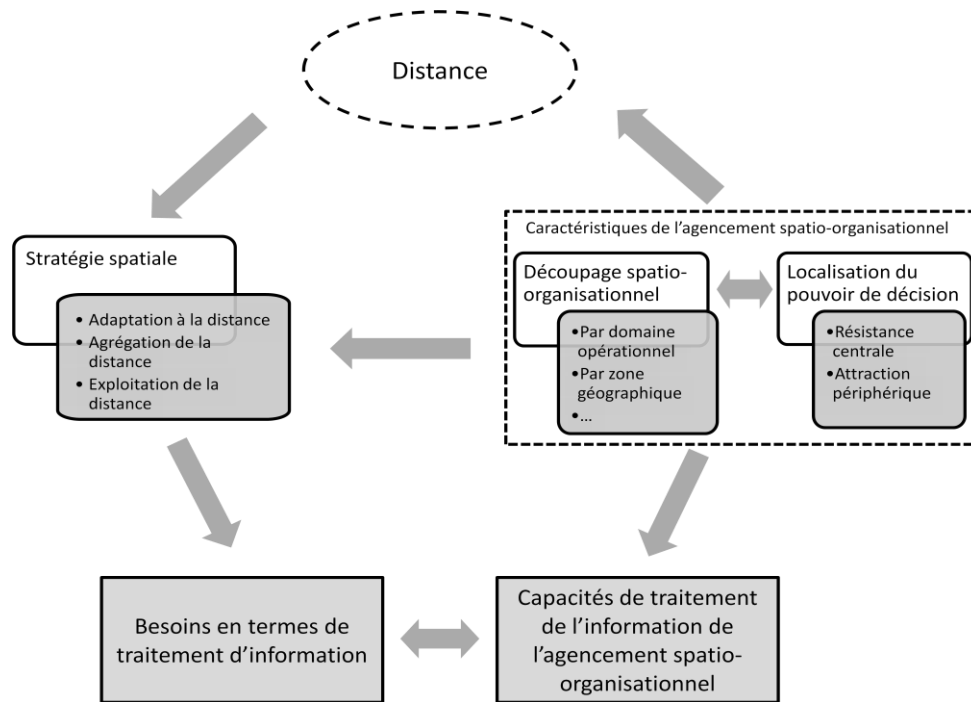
Distance

Stratégie spatiale

• Adaptation à la distance
• Agrégation de la distance
• Exploitation de la distance

Caractéristiques de l'agencement spatio-organisationnel

Découpage spatio-organisationnel

•Par domaine opérationnel
•Par zone géographique
•...

Localisation du pouvoir de décision

•Résistance centrale
•Attraction périphérique

Besoins en termes de traitement d'information

Capacités de traitement de l'information de l'agencement spatio-organisationnel